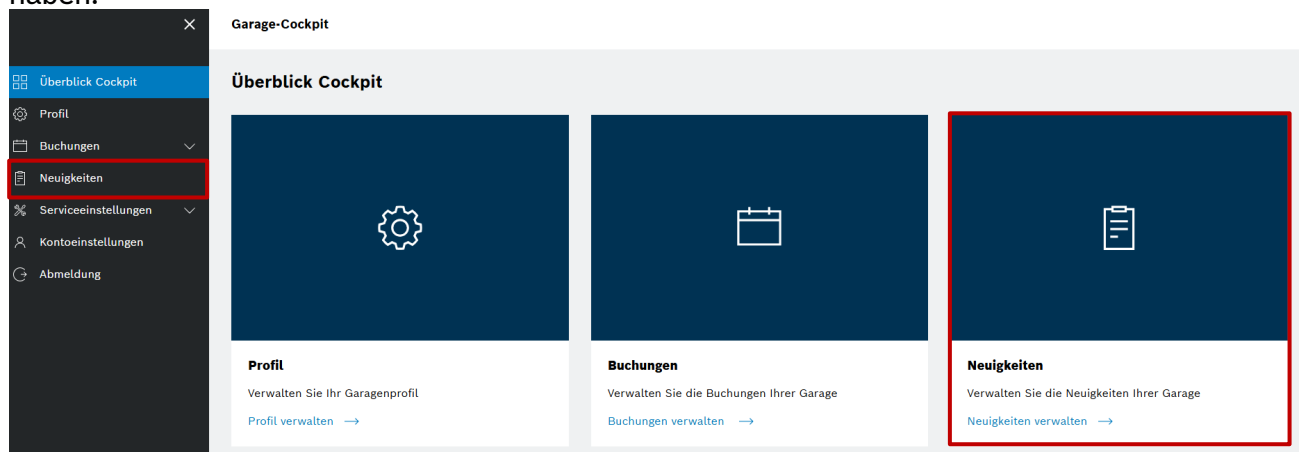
haben.

×

Überblick Cockpit
Profil
Buchungen
Neuigkeiten
Serviceeinstellungen
Kontoeinstellungen
Abmeldung

Garage-Cockpit

Überblick Cockpit

Profil
Verwalten Sie Ihr Garagenprofil
Profil verwalten →

Buchungen
Verwalten Sie die Buchungen Ihrer Garage
Buchungen verwalten →

Neuigkeiten
Verwalten Sie die Neuigkeiten Ihrer Garage
Neuigkeiten verwalten →